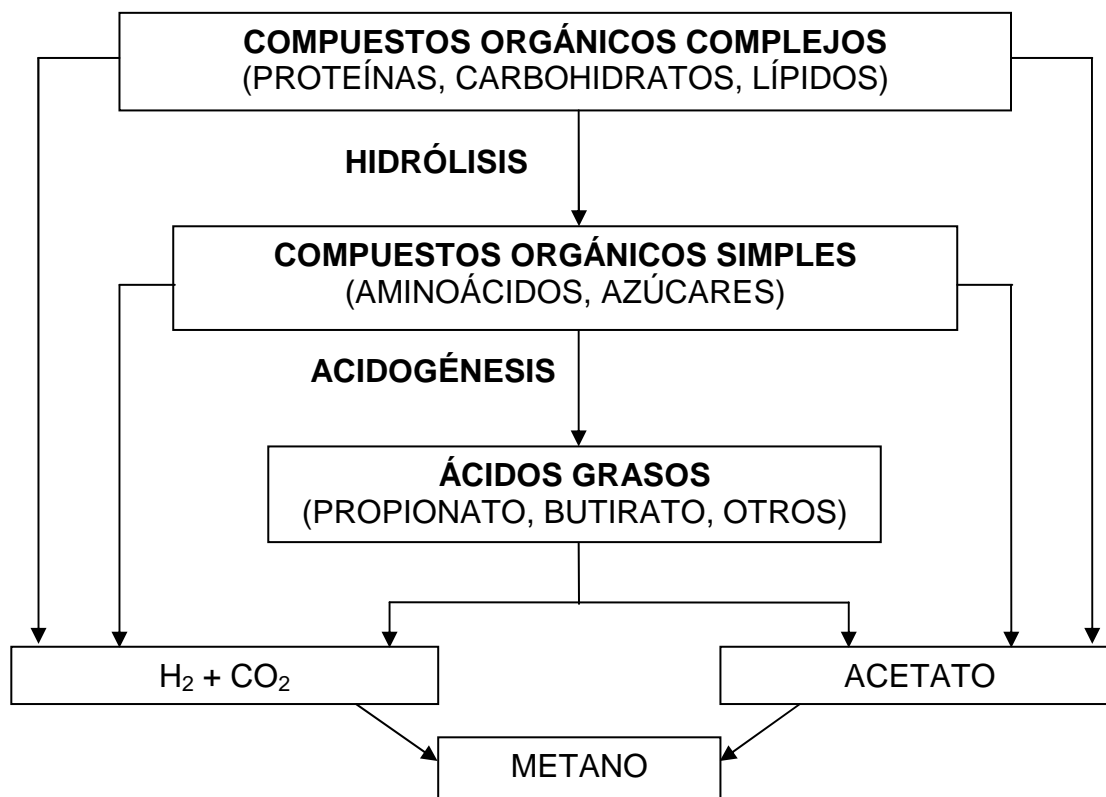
COMPUESTOS ORGÁNICOS COMPLEJOS
(PROTEÍNAS, CARBOHIDRATOS, LÍPIDOS)

HIDRÓLISIS

COMPUESTOS ORGÁNICOS SIMPLES
(AMINOÁCIDOS, AZÚCARES)

ACIDOGÉNESIS

ÁCIDOS GRASOS
(PROPIONATO, BUTIRATO, OTROS)

$H_2 + CO_2$

ACETATO

METANO